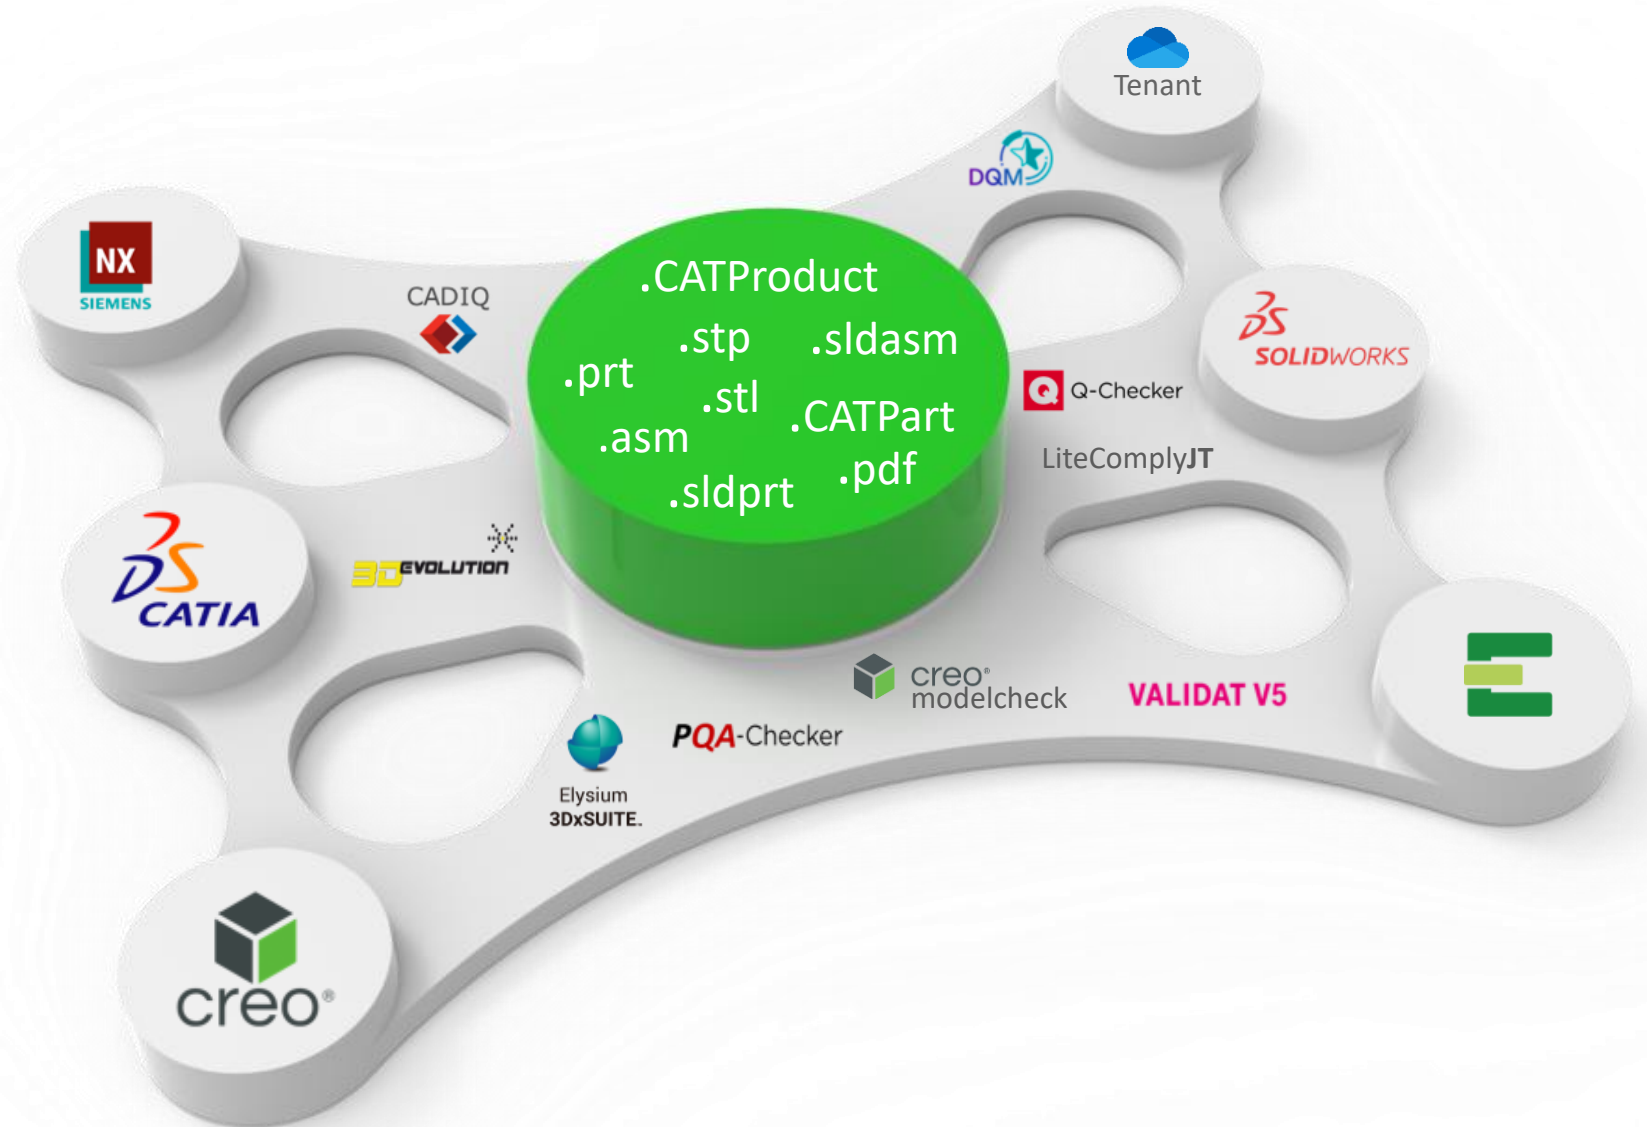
Tenant

DQM

NX
SIEMENS

CADIQ

.CATProduct
.stp
.sldasm
.prt
.stl
.asm
.CATPart
.sldprt
.pdf

SOLIDWORKS

Q-Checker

LiteComplyJT

CATIA

3DEVOLUTION

creo modelcheck

VALIDAT V5

PQA-Checker

Elysium
3DxSUITE.

creo